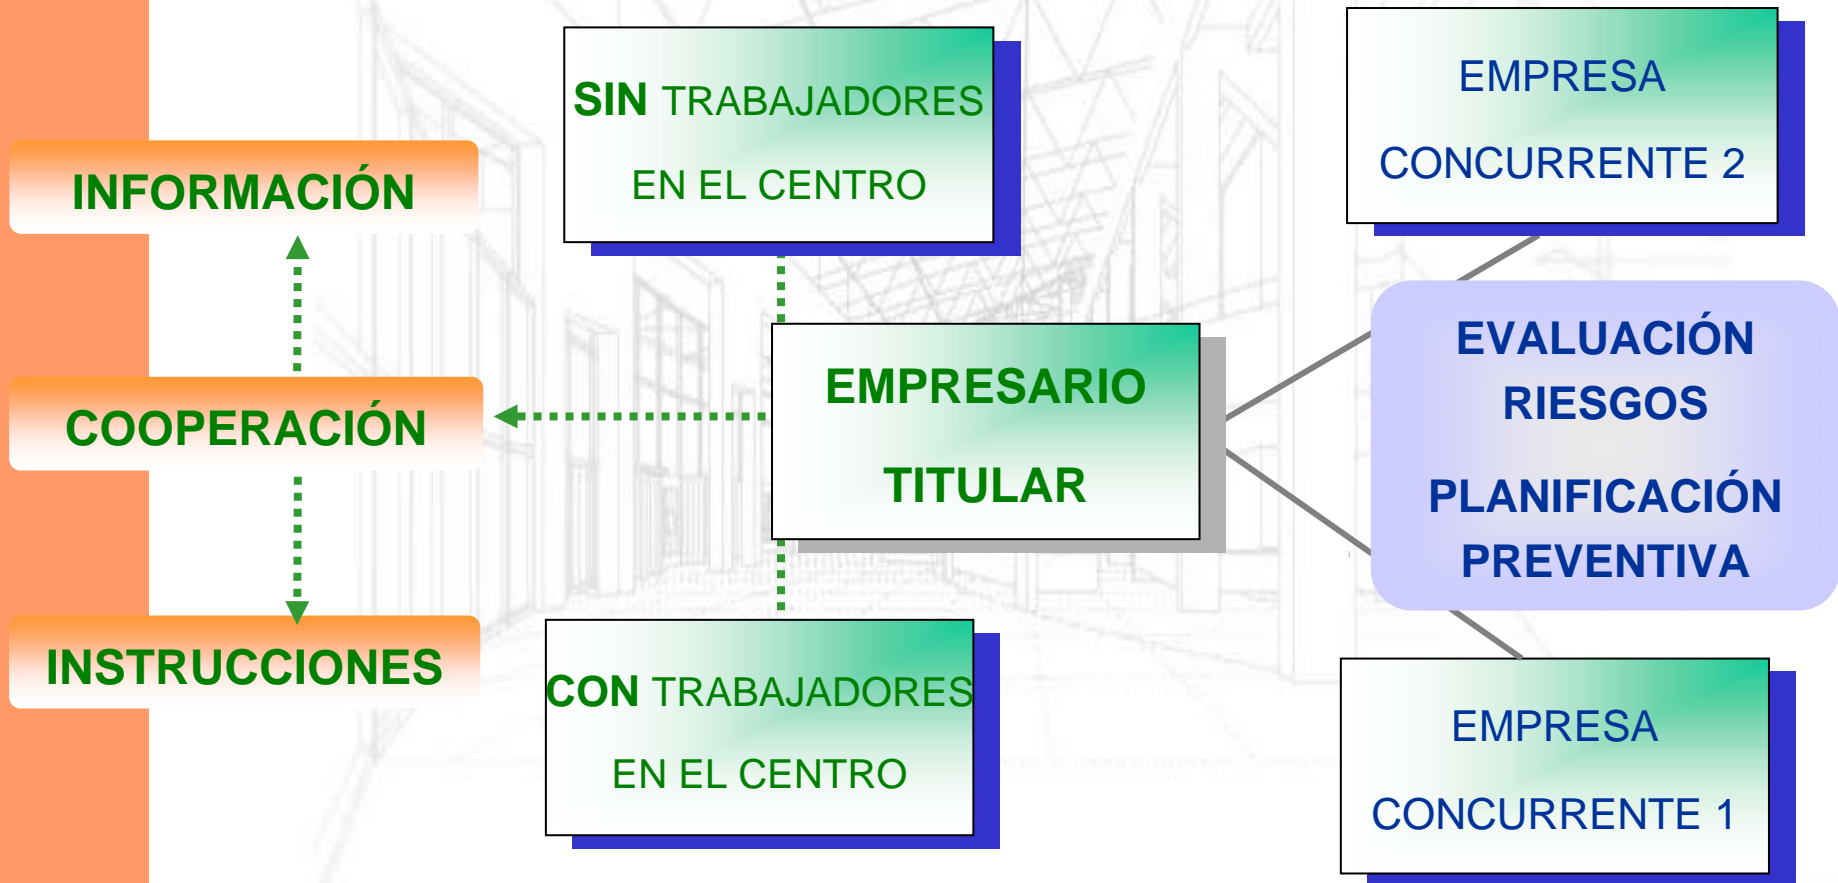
INFORMACIÓN

COOPERACIÓN

INSTRUCCIONES

SIN TRABAJADORES EN EL CENTRO

EMPRESARIO TITULAR

CON TRABAJADORES EN EL CENTRO

EMPRESA CONCURRENTE 2

EVALUACIÓN RIESGOS

PLANIFICACIÓN PREVENTIVA

EMPRESA CONCURRENTE 1